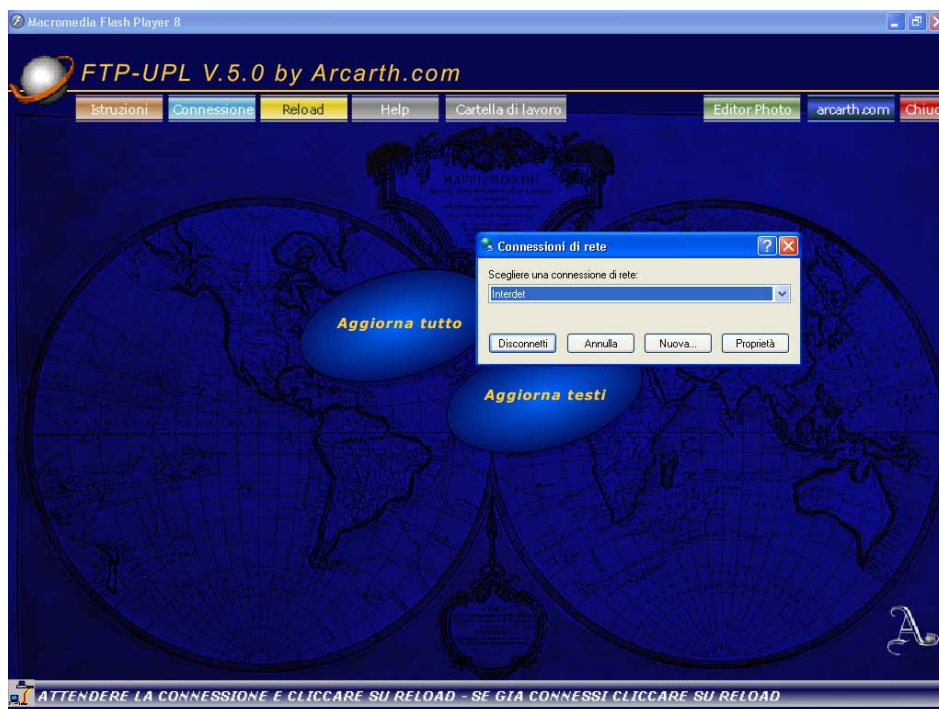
Macromedia Flash Player 8

FTP-UPL V.5.0 by Arcarth.com

Istruzioni Connessione Reload Help Cartella di lavoro Editor Photo arcarth.com Chiu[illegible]

Connessioni di rete

Scegliere una connessione di rete:

Interdet

Disconnetti Annulla Nuova... Proprietà

Aggiorna tutto

Aggiorna testi

ATTENDERE LA CONNESSIONE E CLICCARE SU RELOAD - SE GIA CONNESSI CLICCARE SU RELOAD